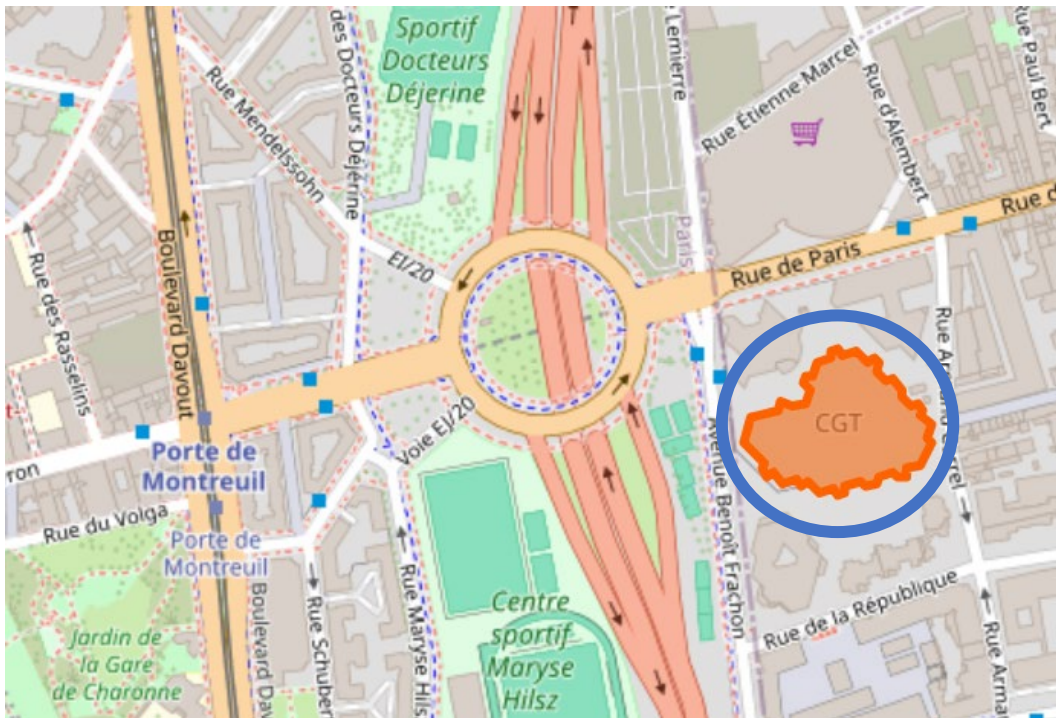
Sportif Docteurs Déjerine

Rue Lemière

Rue Paul Bert

Rue Étienne Marcel

Rue d'Alembert

Rue Mendelssohn

des Docteurs Déjerine

Rue d

Paris

Rue de Paris

EI/20

Rue des Rasselins

Boulevard Davout

Rue A

Voie EI/20

CGT

Porte de Montreuil

ron

Rue du Volga

Porte de Montreuil

Avenue Benoît Frachon

Rue de la République

Jardin de la Gare de Charonne

Boulevard Dav

Rue Schuber

Rue Maryse Hils

Centre sportif Maryse Hilsz

Rue Arma